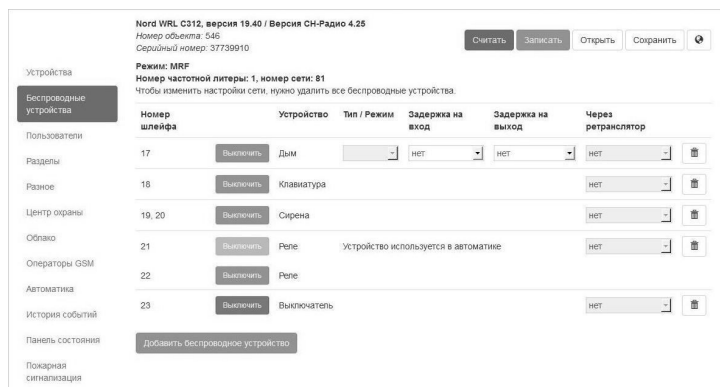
Nord WRL C312, версия 19.40 / Версия CH-Радио 4.25
Номер объекта: 546
Серийный номер: 37739910

Считать Записать Открыть Сохранить

Устройства
Беспроводные устройства
Пользователи
Разделы
Разное
Центр охраны
Облако
Операторы GSM
Автоматика
История событий
Панель состояния
Пожарная сигнализация

Режим: MRF
Номер частотной литеры: 1, номер сети: 81
Чтобы изменить настройки сети, нужно удалить все беспроводные устройства.

| Номер шлейфа | | Устройство | Тип / Режим | Задержка на вход | Задержка на выход | Через ретранслятор |
|---|---|---|---|---|---|---|
| 17 | Выключить | Дым | | нет | нет | нет |
| 18 | Выключить | Клавиатура | | | | нет |
| 19, 20 | Выключить | Сирена | | | | нет |
| 21 | Выключить | Реле | Устройство используется в автоматике | | | нет |
| 22 | Выключить | Реле | | | | |
| 23 | Выключить | Выключатель | | | | нет |

Добавить беспроводное устройство